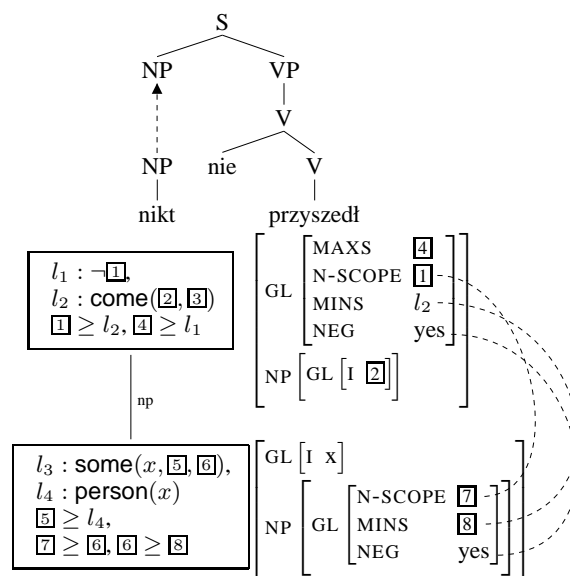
S

NP VP

V

NP nie V

nikt przyszedł

$l_1 : \neg\boxed{1}$,
$l_2 : \mathsf{come}(\boxed{2}, \boxed{3})$
$\boxed{1} \geq l_2$, $\boxed{4} \geq l_1$

GL [MAXS $\boxed{4}$; N-SCOPE $\boxed{1}$; MINS $l_2$; NEG yes]
NP [GL [I $\boxed{2}$]]

np

$l_3 : \mathsf{some}(x, \boxed{5}, \boxed{6})$,
$l_4 : \mathsf{person}(x)$
$\boxed{5} \geq l_4$,
$\boxed{7} \geq \boxed{6}$, $\boxed{6} \geq \boxed{8}$

GL [I x]
NP [GL [N-SCOPE $\boxed{7}$; MINS $\boxed{8}$; NEG yes]]